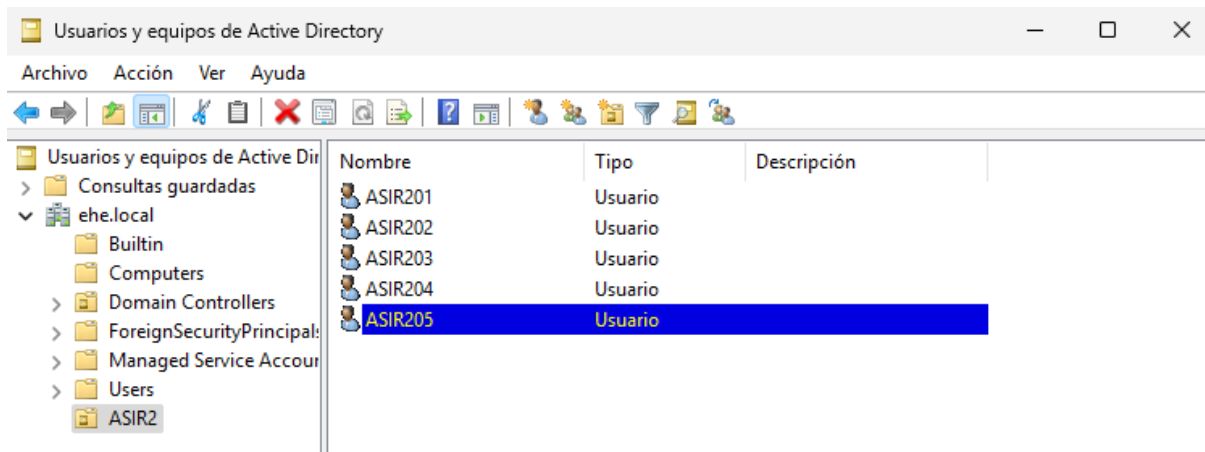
Usuarios y equipos de Active Directory

Archivo Acción Ver Ayuda

Usuarios y equipos de Active Dir
Consultas guardadas
ehe.local
Builtin
Computers
Domain Controllers
ForeignSecurityPrincipal
Managed Service Accour
Users
ASIR2

| Nombre | Tipo | Descripción |
|---|---|---|
| ASIR201 | Usuario | |
| ASIR202 | Usuario | |
| ASIR203 | Usuario | |
| ASIR204 | Usuario | |
| ASIR205 | Usuario | |